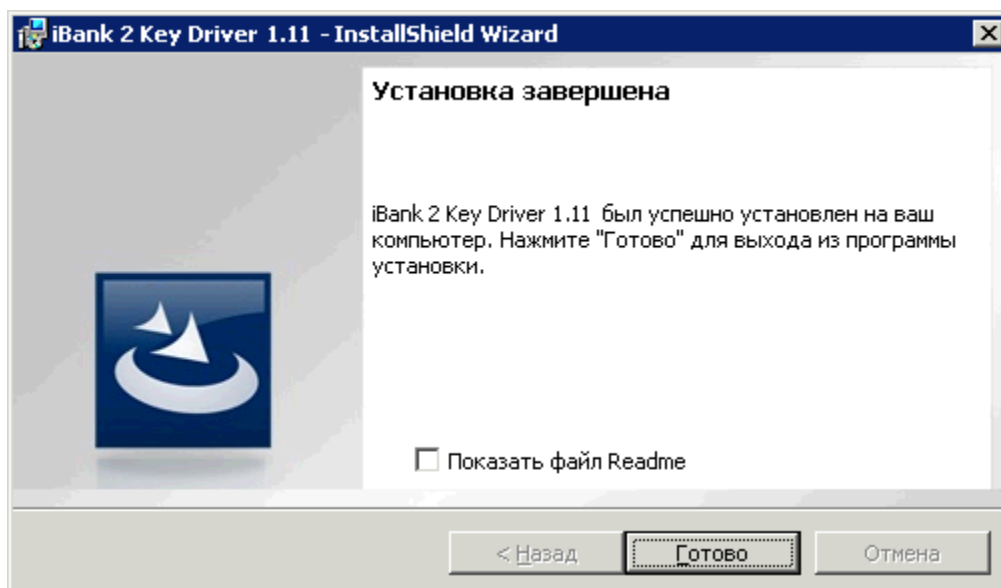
iBank 2 Key Driver 1.11 - InstallShield Wizard

Установка завершена

iBank 2 Key Driver 1.11 был успешно установлен на ваш компьютер. Нажмите "Готово" для выхода из программы установки.

Показать файл Readme

< Назад

Готово

Отмена